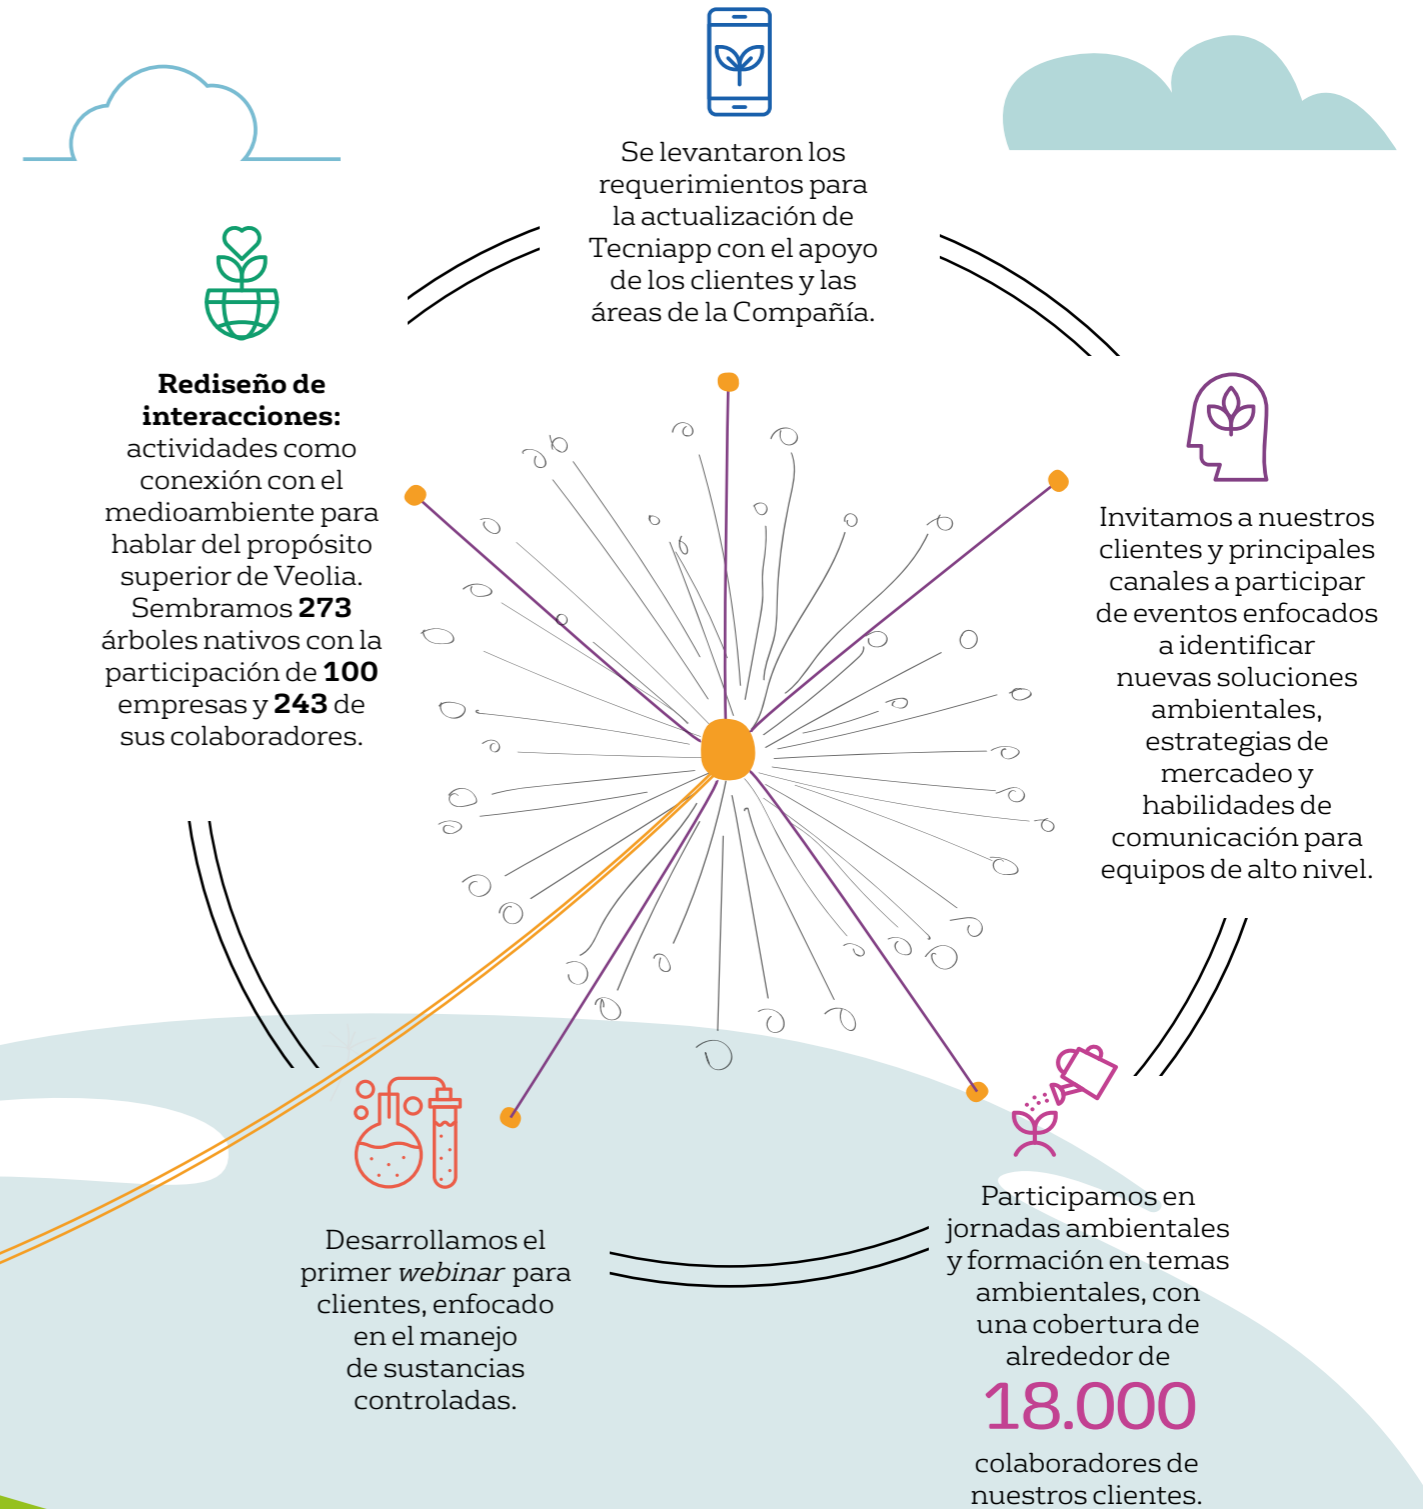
Se levantaron los requerimientos para la actualización de Tecniapp con el apoyo de los clientes y las áreas de la Compañía.

**Rediseño de interacciones:** actividades como conexión con el medioambiente para hablar del propósito superior de Veolia. Sembramos **273** árboles nativos con la participación de **100** empresas y **243** de sus colaboradores.

Invitamos a nuestros clientes y principales canales a participar de eventos enfocados a identificar nuevas soluciones ambientales, estrategias de mercadeo y habilidades de comunicación para equipos de alto nivel.

Desarrollamos el primer *webinar* para clientes, enfocado en el manejo de sustancias controladas.

Participamos en jornadas ambientales y formación en temas ambientales, con una cobertura de alrededor de

18.000

colaboradores de nuestros clientes.